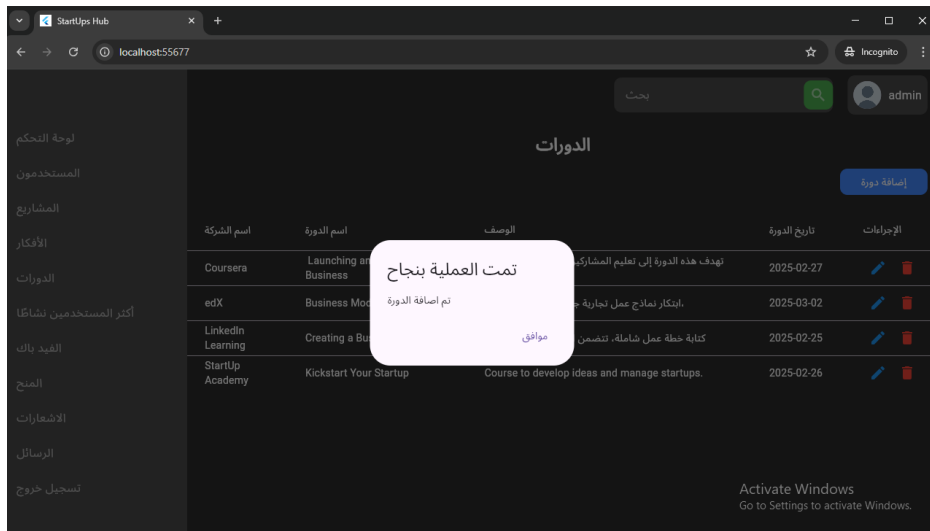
StartUps Hub
localhost:55677
Incognito

بحث
admin

لوحة التحكم
المستخدمون
المشاريع
الأفكار
الدورات
أكثر المستخدمين نشاطًا
الفيد باك
المنح
الاشعارات
الرسائل
تسجيل خروج

الدورات

إضافة دورة

| الإجراءات | تاريخ الدورة | الوصف | اسم الدورة | اسم الشركة |
|---|---|---|---|---|
| | 2025-02-27 | تهدف هذه الدورة إلى تعليم المشاركين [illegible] | Launching an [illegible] Business | Coursera |
| | 2025-03-02 | ابتكار نماذج عمل تجارية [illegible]. | Business Mod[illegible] | edX |
| | 2025-02-25 | كتابة خطة عمل شاملة، تتضمن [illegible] | Creating a Bu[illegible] | LinkedIn Learning |
| | 2025-02-26 | Course to develop ideas and manage startups. | Kickstart Your Startup | StartUp Academy |

تمت العملية بنجاح
تم اضافة الدورة
موافق

Activate Windows
Go to Settings to activate Windows.